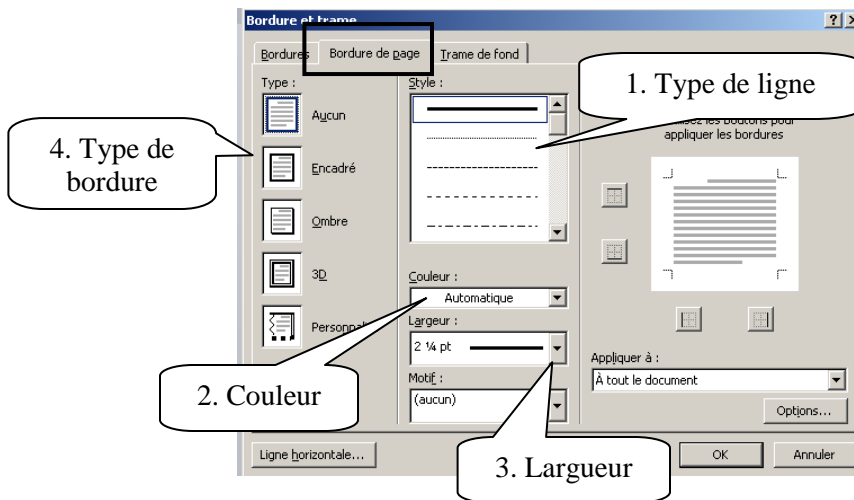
Bordure et trame

?

Bordures

Bordure de page

Trame de fond

Type :

Aucun

Encadré

Ombre

3D

Personna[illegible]

Style :

1. Type de ligne

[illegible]isez les boutons pour appliquer les bordures

4. Type de bordure

Couleur :

Automatique

Largeur :

2 ¼ pt

Motif :

(aucun)

2. Couleur

Appliquer à :

À tout le document

Options...

Ligne horizontale...

OK

Annuler

3. Largueur